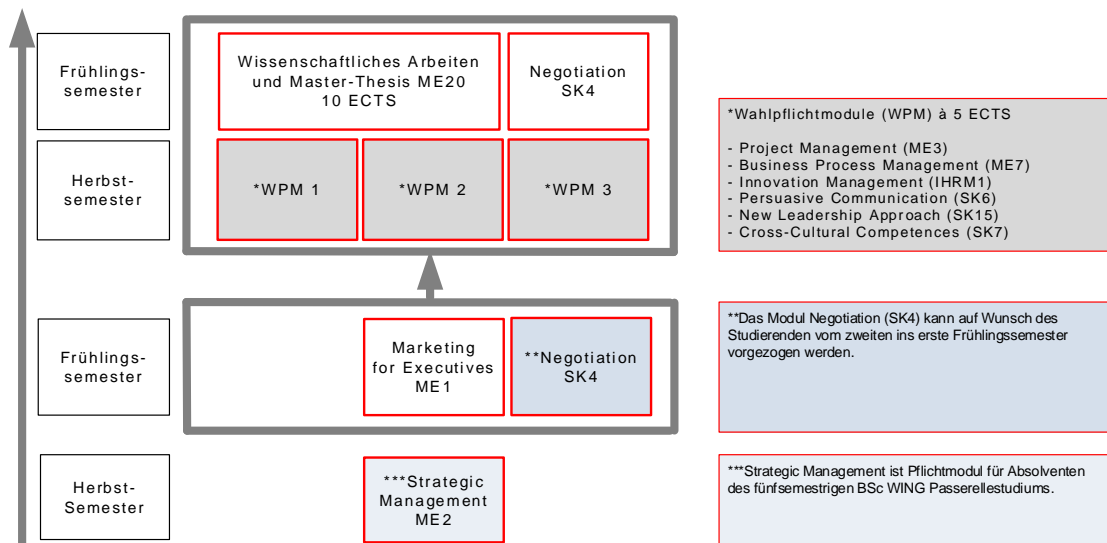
Frühlings-
semester

Wissenschaftliches Arbeiten
und Master-Thesis ME20
10 ECTS

Negotiation
SK4

Herbst-
semester

*WPM 1

*WPM 2

*WPM 3

*Wahlpflichtmodule (WPM) à 5 ECTS

- Project Management (ME3)
- Business Process Management (ME7)
- Innovation Management (IHRM1)
- Persuasive Communication (SK6)
- New Leadership Approach (SK15)
- Cross-Cultural Competences (SK7)

Frühlings-
semester

Marketing
for Executives
ME1

**Negotiation
SK4

**Das Modul Negotiation (SK4) kann auf Wunsch des Studierenden vom zweiten ins erste Frühlingssemester vorgezogen werden.

Herbst-
Semester

***Strategic
Management
ME2

***Strategic Management ist Pflichtmodul für Absolventen des fünfsemestrigen BSc WING Passerellestudiums.